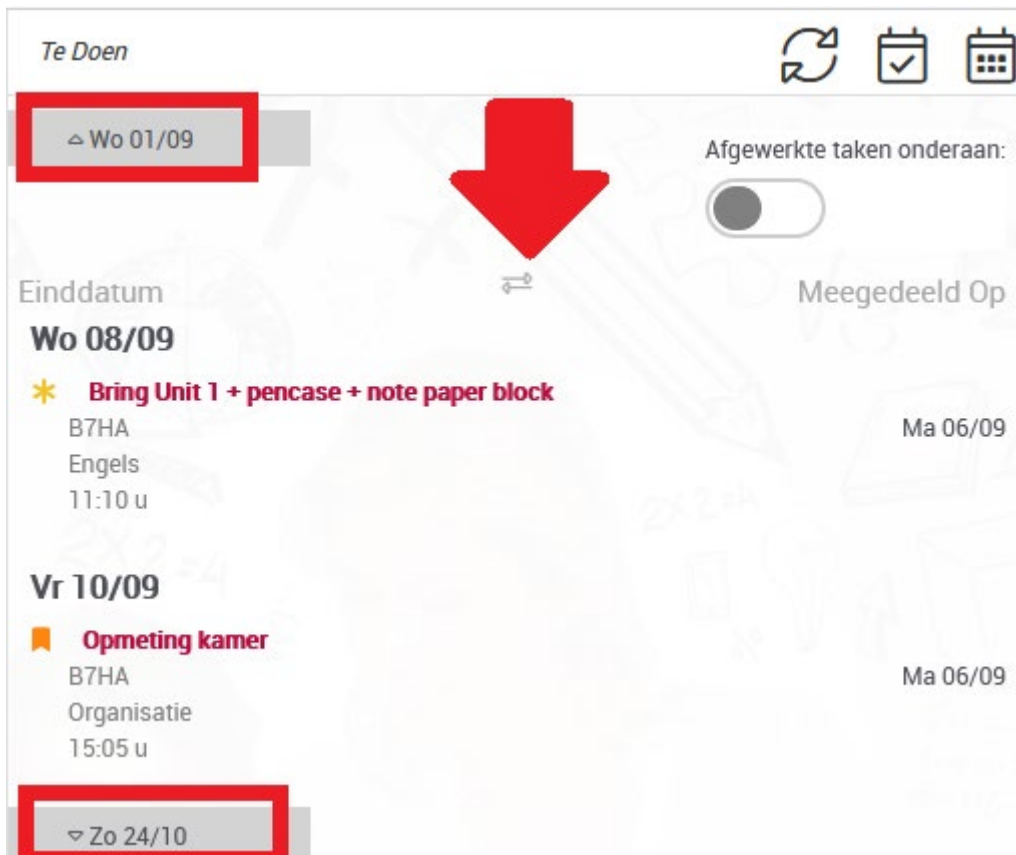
Te Doen

▵ Wo 01/09

Afgewerkte taken onderaan:

Einddatum

Meegedeeld Op

Wo 08/09

Bring Unit 1 + pencase + note paper block
B7HA
Engels
11:10 u

Ma 06/09

Vr 10/09

Opmeting kamer
B7HA
Organisatie
15:05 u

Ma 06/09

▿ Zo 24/10